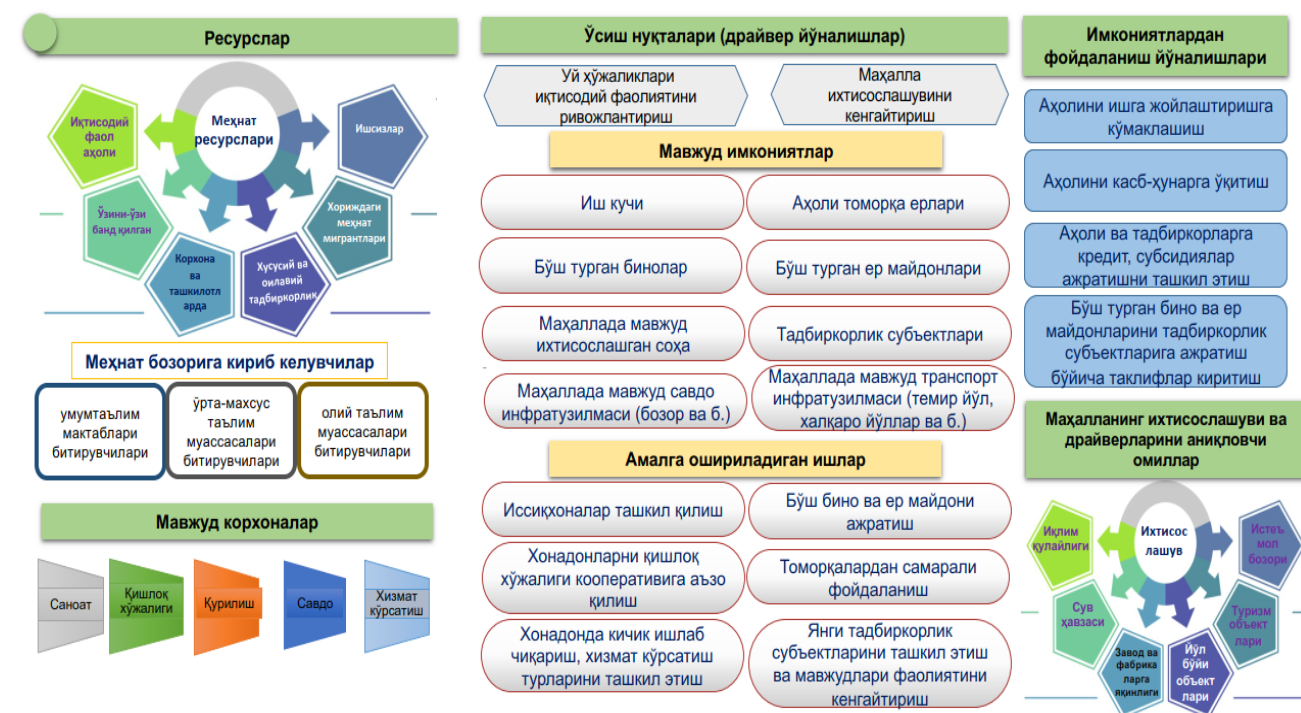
Ресурслар

Меҳнат ресурслари

Иқтисодий фаол аҳоли

Ишсизлар

Ўзини-ўзи банд қилган

Хорижадаги меҳнат мигрантлари

Корхона ва ташкилотларда

Хусусий ва оилавий тадбиркорлик

Меҳнат бозорига кириб келувчилар

умумтаълим мактаблари битирувчилари

ўрта-махсус таълим муассасалари битирувчилари

олий таълим муассасалари битирувчилари

Мавжуд корхоналар

Саноат

Қишлоқ хўжалиги

Қурилиш

Савдо

Хизмат кўрсатиш

Ўсиш нуқталари (драйвер йўналишлар)

Уй хўжаликлари иқтисодий фаолиятини ривожлантириш

Маҳалла ихтисослашувини кенгайтириш

Мавжуд имкониятлар

Иш кучи

Аҳоли томорқа ерлари

Бўш турган бинолар

Бўш турган ер майдонлари

Маҳаллада мавжуд ихтисослашган соҳа

Тадбиркорлик субъектлари

Маҳаллада мавжуд савдо инфратузилмаси (бозор ва б.)

Маҳаллада мавжуд транспорт инфратузилмаси (темир йўл, халқаро йўллар ва б.)

Амалга ошириладиган ишлар

Иссиқхоналар ташкил қилиш

Бўш бино ва ер майдони ажратиш

Хонадонларни қишлоқ хўжалиги кооперативига аъзо қилиш

Томорқалардан самарали фойдаланиш

Хонадонда кичик ишлаб чиқариш, хизмат кўрсатиш турларини ташкил этиш

Янги тадбиркорлик субъектларини ташкил этиш ва мавжудлари фаолиятини кенгайтириш

Имкониятлардан фойдаланиш йўналишлари

Аҳолини ишга жойлаштиришга кўмаклашиш

Аҳолини касб-ҳунарга ўқитиш

Аҳоли ва тадбиркорларга кредит, субсидиялар ажратишни ташкил этиш

Бўш турган бино ва ер майдонларини тадбиркорлик субъектларига ажратиш бўйича таклифлар киритиш

Маҳалланинг ихтисослашуви ва драйверларини аниқловчи омиллар

Ихтисослашув

Иқлим қулайлиги

Истеъмол бозори

Сув ҳавзаси

Туризм объектлари

Завод ва фабрикаларга яқинлиги

Йўл бўйи объектлари